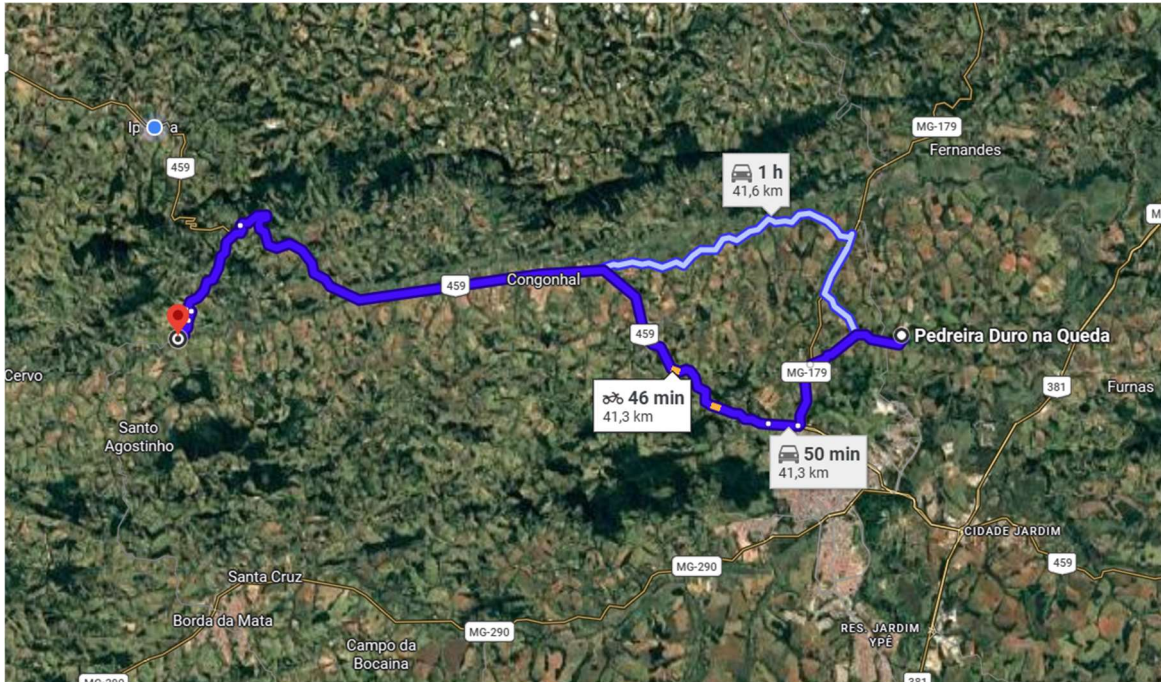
Ip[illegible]a

459

MG-179

Fernandes

M

1 h
41,6 km

459

Congonhal

459

Pedreira Duro na Queda

MG-179

381

Furnas

Cervo

46 min
41,3 km

Santo Agostinho

50 min
41,3 km

CIDADE JARDIM

459

MG-290

Santa Cruz

Borda da Mata

Campo da Bocaina

MG-290

RES. JARDIM YPÊ

MG-290

381